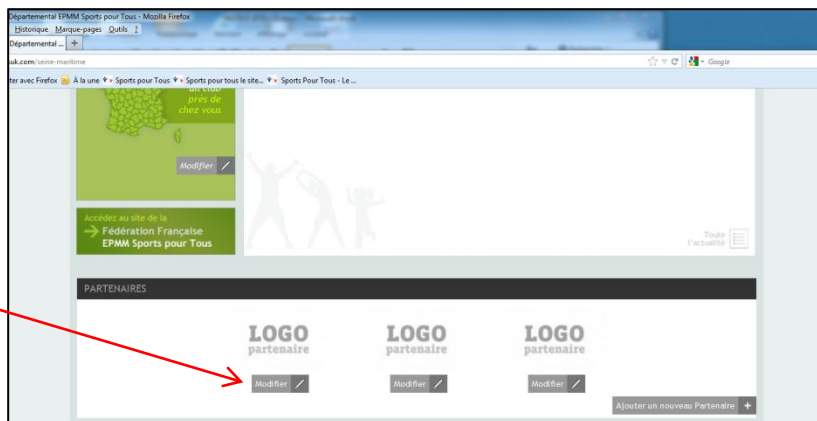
Départemental EPMM Sports pour Tous - Mozilla Firefox
Historique Marque-pages Outils ?
Départemental ... +
uk.com/seine-maritime
Google
ter avec Firefox À la une Sports pour Tous Sports pour tous le site... Sports Pour Tous - Le ...

un club près de chez vous

Modifier

Accédez au site de la
Fédération Française EPMM Sports pour Tous

Toute l'actualité

PARTENAIRES

LOGO partenaire
Modifier

LOGO partenaire
Modifier

LOGO partenaire
Modifier

Ajouter un nouveau Partenaire +